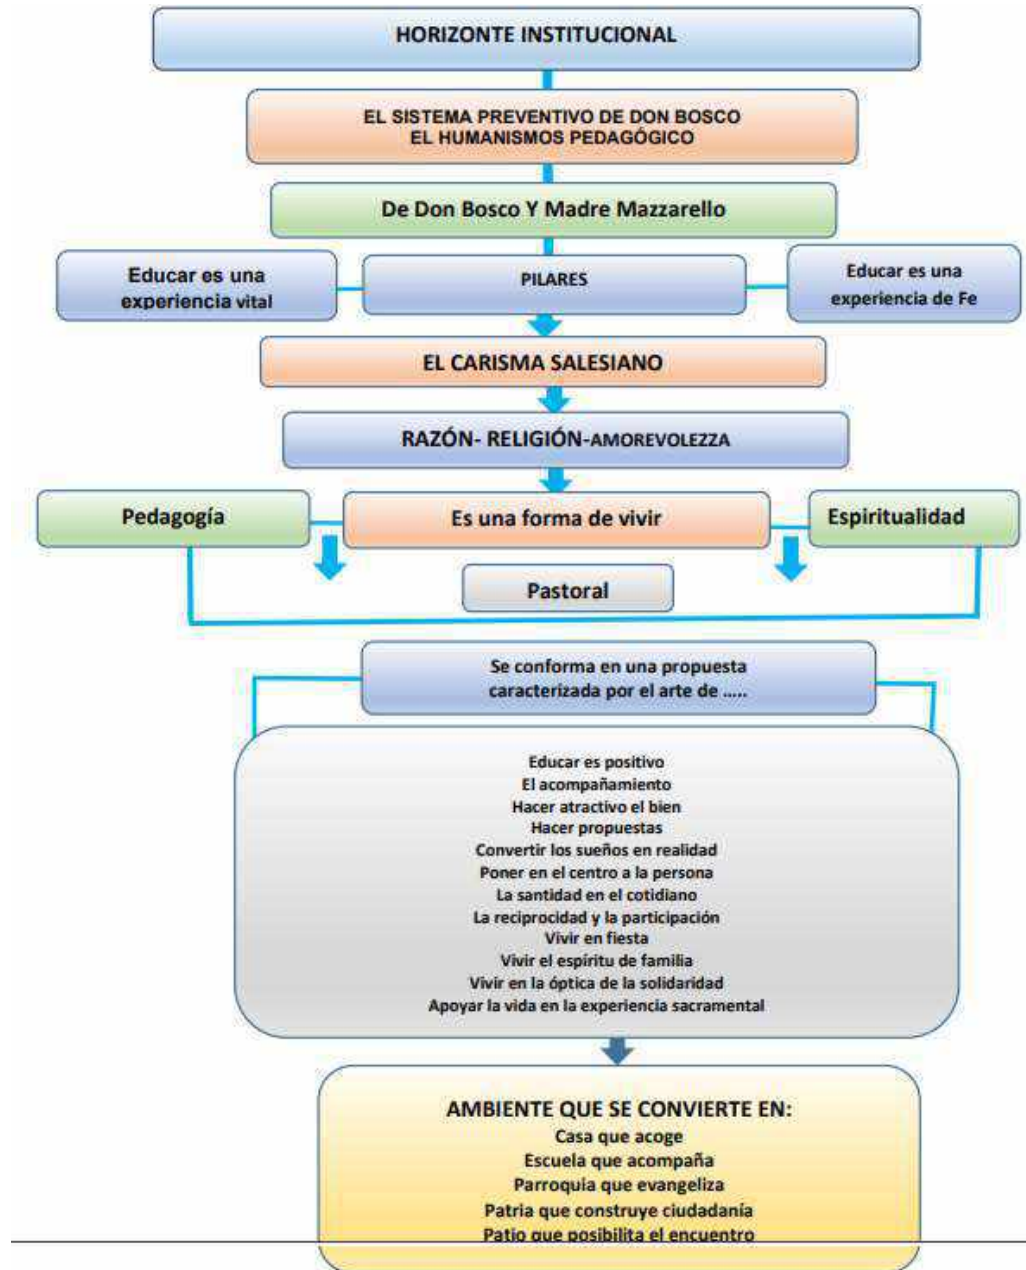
HORIZONTE INSTITUCIONAL

EL SISTEMA PREVENTIVO DE DON BOSCO
EL HUMANISMOS PEDAGÓGICO

De Don Bosco Y Madre Mazzarello

Educar es una experiencia vital

PILARES

Educar es una experiencia de Fe

EL CARISMA SALESIANO

RAZÓN- RELIGIÓN-AMOREVOLEZZA

Pedagogía

Es una forma de vivir

Espiritualidad

Pastoral

Se conforma en una propuesta caracterizada por el arte de .....

Educar es positivo
El acompañamiento
Hacer atractivo el bien
Hacer propuestas
Convertir los sueños en realidad
Poner en el centro a la persona
La santidad en el cotidiano
La reciprocidad y la participación
Vivir en fiesta
Vivir el espíritu de familia
Vivir en la óptica de la solidaridad
Apoyar la vida en la experiencia sacramental

AMBIENTE QUE SE CONVIERTE EN:
Casa que acoge
Escuela que acompaña
Parroquia que evangeliza
Patria que construye ciudadanía
Patio que posibilita el encuentro